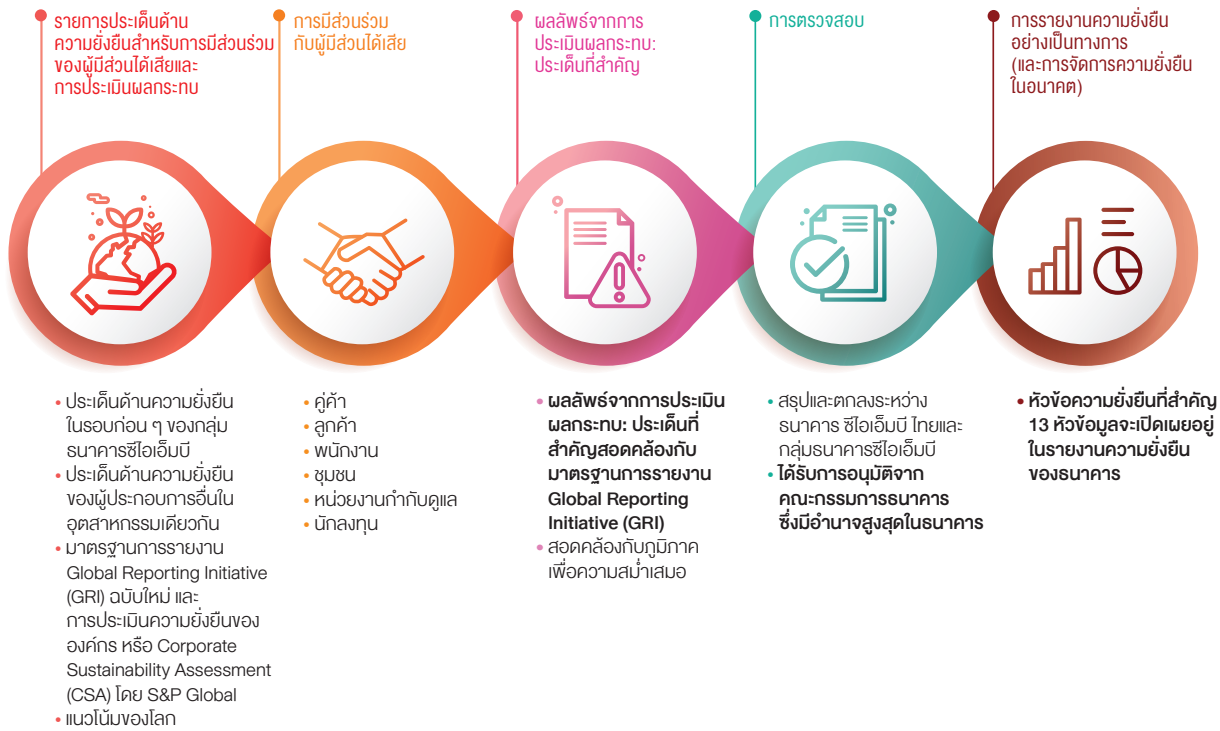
รายการประเด็นด้านความยั่งยืนสำหรับการมีส่วนร่วมของผู้มีส่วนได้เสียและการประเมินผลกระทบ

การมีส่วนร่วมกับผู้มีส่วนได้เสีย

ผลลัพธ์จากการประเมินผลกระทบ: ประเด็นที่สำคัญ

การตรวจสอบ

การรายงานความยั่งยืนอย่างเป็นทางการ (และการจัดการความยั่งยืนในอนาคต)

• ประเด็นด้านความยั่งยืนในรอบก่อน ๆ ของกลุ่มธนาคารซีไอเอ็มบี
• ประเด็นด้านความยั่งยืนของผู้ประกอบการอื่นในอุตสาหกรรมเดียวกัน
• มาตรฐานการรายงาน Global Reporting Initiative (GRI) ฉบับใหม่ และการประเมินความยั่งยืนขององค์กร หรือ Corporate Sustainability Assessment (CSA) โดย S&P Global
• แนวโน้มของโลก

• คู่ค้า
• ลูกค้า
• พนักงาน
• ชุมชน
• หน่วยงานกำกับดูแล
• นักลงทุน

• ผลลัพธ์จากการประเมินผลกระทบ: ประเด็นที่สำคัญสอดคล้องกับมาตรฐานการรายงาน Global Reporting Initiative (GRI)
• สอดคล้องกับภูมิภาคเพื่อความสม่ำเสมอ

• สรุปและตกลงระหว่างธนาคาร ซีไอเอ็มบี ไทยและกลุ่มธนาคารซีไอเอ็มบี
• ได้รับการอนุมัติจากคณะกรรมการธนาคาร ซึ่งมีอำนาจสูงสุดในธนาคาร

• หัวข้อความยั่งยืนที่สำคัญ 13 หัวข้อมูลจะเปิดเผยอยู่ในรายงานความยั่งยืนของธนาคาร